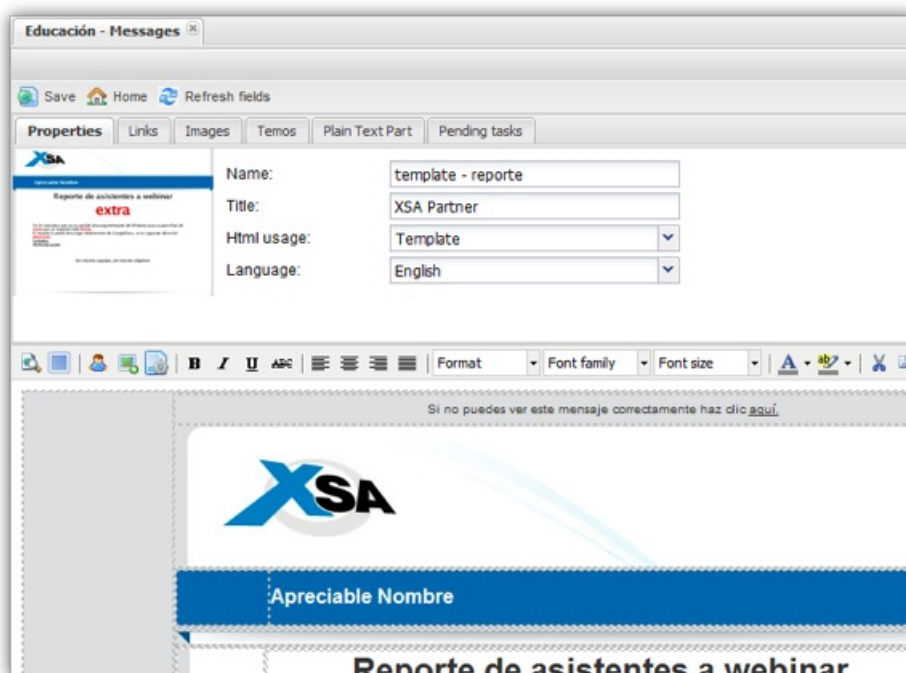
Educación - Messages

Save Home Refresh fields

Properties Links Images Temos Plain Text Part Pending tasks

XSA
Apreciable Nombre
Reporte de asistentes a webinar
extra
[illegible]

| Name: | template - reporte |
|---|---|
| Title: | XSA Partner |
| Html usage: | Template |
| Language: | English |

B I U ABC Format Font family Font size A

Si no puedes ver este mensaje correctamente haz clic aquí.

XSA

Apreciable Nombre

Reporte de asistentes a webinar